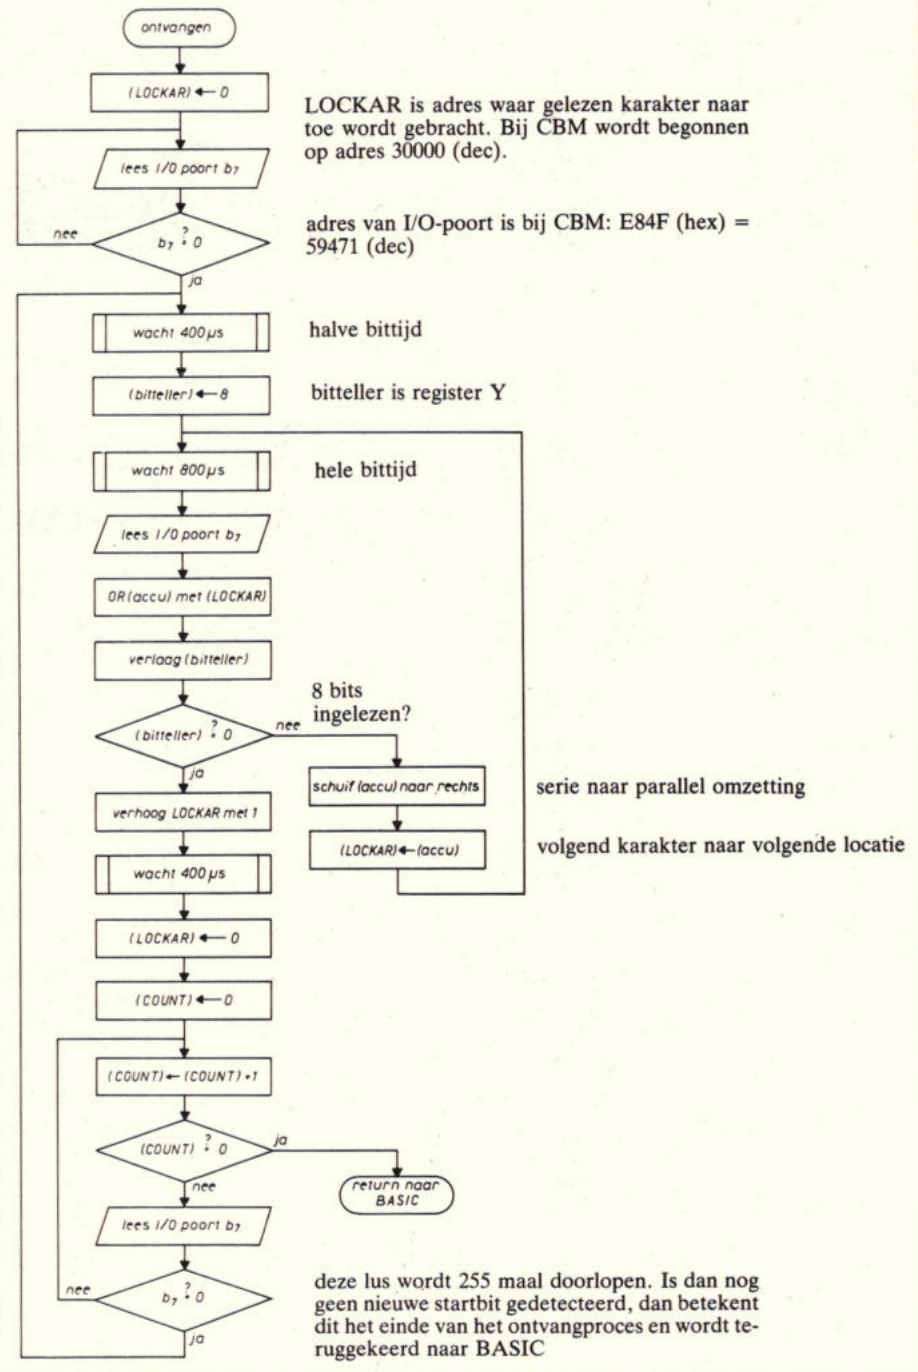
ontvangen

(LOCKAR) ← 0

LOCKAR is adres waar gelezen karakter naar toe wordt gebracht. Bij CBM wordt begonnen op adres 30000 (dec).

lees I/O poort $b_7$

nee

$b_7 \overset{?}{=} 0$

adres van I/O-poort is bij CBM: E84F (hex) = 59471 (dec)

ja

wacht 400 μs

halve bittijd

(bitteller) ← 8

bitteller is register Y

wacht 800 μs

hele bittijd

lees I/O poort $b_7$

OR (accu) met (LOCKAR)

verlaag (bitteller)

8 bits ingelezen?

(bitteller) $\overset{?}{=}$ 0

nee

schuif (accu) naar rechts

serie naar parallel omzetting

(LOCKAR) ← (accu)

volgend karakter naar volgende locatie

ja

verhoog LOCKAR met 1

wacht 400 μs

(LOCKAR) ← 0

(COUNT) ← 0

(COUNT) ← (COUNT) + 1

(COUNT) $\overset{?}{=}$ 0

ja

return naar BASIC

nee

lees I/O poort $b_7$

nee

$b_7 \overset{?}{=} 0$

ja

deze lus wordt 255 maal doorlopen. Is dan nog geen nieuwe startbit gedetecteerd, dan betekent dit het einde van het ontvangproces en wordt teruggekeerd naar BASIC